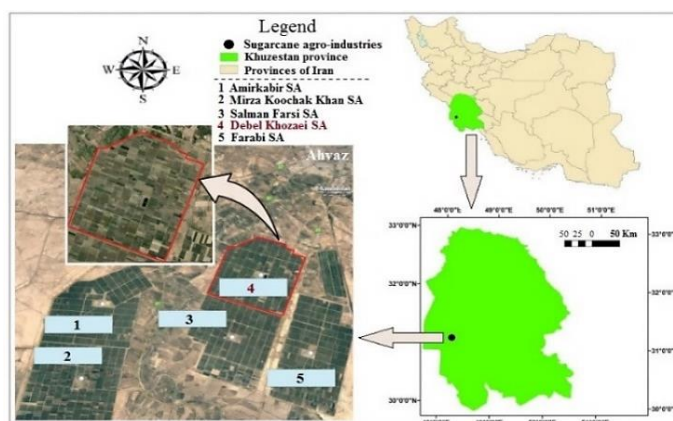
N
W E
S

Legend
Sugarcane agro-industries
Khuzestan province
Provinces of Iran
1 Amirkabir SA
2 Mirza Koochak Khan SA
3 Salman Farsi SA
4 Debel Khozaei SA
5 Farabi SA

Ahvaz

4
1
3
2
5

48°0'0"E 49°0'0"E 50°0'0"E 51°0'0"E
50 25 0 50 Km
33°0'0"N 33°0'0"N
32°0'0"N 32°0'0"N
31°0'0"N 31°0'0"N
30°0'0"N 30°0'0"N
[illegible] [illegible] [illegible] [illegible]